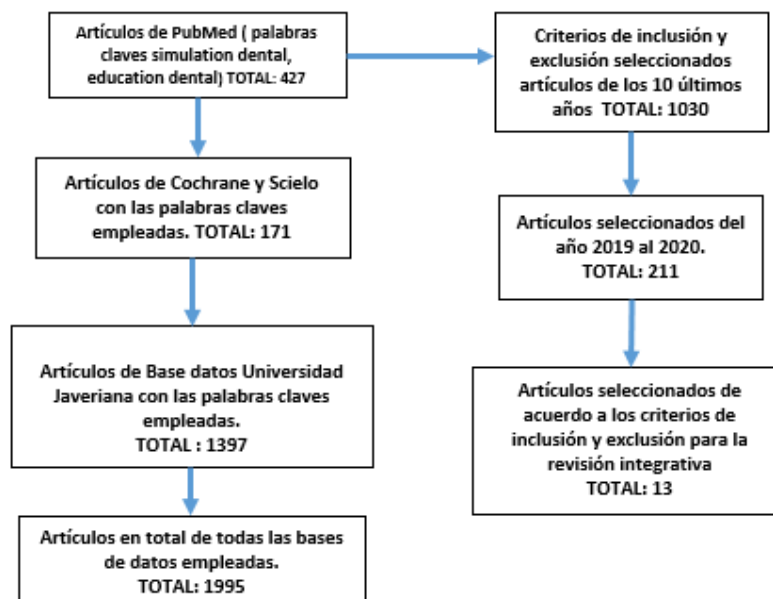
Artículos de PubMed ( palabras claves simulation dental, education dental) TOTAL: 427

Artículos de Cochrane y Scielo con las palabras claves empleadas. TOTAL: 171

Artículos de Base datos Universidad Javeriana con las palabras claves empleadas.
TOTAL : 1397

Artículos en total de todas las bases de datos empleadas.
TOTAL: 1995

Criterios de inclusión y exclusión seleccionados artículos de los 10 últimos años TOTAL: 1030

Artículos seleccionados del año 2019 al 2020.
TOTAL: 211

Artículos seleccionados de acuerdo a los criterios de inclusión y exclusión para la revisión integrativa
TOTAL: 13